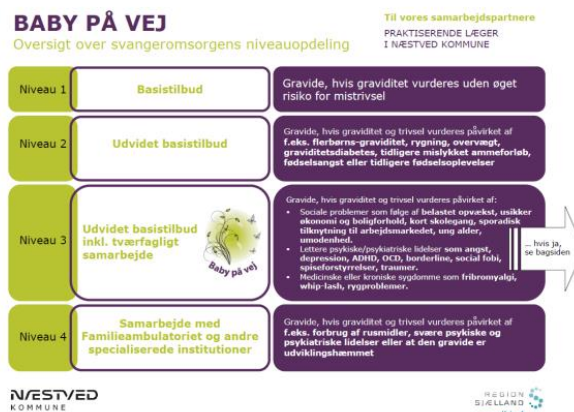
BABY PÅ VEJ
Oversigt over svangeromsorgens niveauopdeling

Til vores samarbejdspartnere
PRAKTISERENDE LÆGER
I NÆSTVED KOMMUNE

Niveau 1
Basistilbud
Gravide, hvis graviditet vurderes uden øget risiko for mistrivsel

Niveau 2
Udvidet basistilbud
Gravide, hvis graviditet og trivsel vurderes påvirket af f.eks. flerbørns-graviditet, rygning, overvægt, graviditetsdiabetes, tidligere mislykket ammeforløb, fødselsangst eller tidligere fødselsoplevelser

Niveau 3
Udvidet basistilbud inkl. tværfagligt samarbejde
Baby på vej
Gravide, hvis graviditet og trivsel vurderes påvirket af:
• Sociale problemer som følge af belastet opvækst, usikker økonomi og boligforhold, kort skolegang, sporadisk tilknytning til arbejdsmarkedet, ung alder, umodenhed.
• Lettere psykiske/psykiatriske lidelser som angst, depression, ADHD, OCD, borderline, social fobi, spiseforstyrrelser, traumer.
• Medicinske eller kroniske sygdomme som fribromyalgi, whip-lash, rygproblemer.
... hvis ja, se bagsiden

Niveau 4
Samarbejde med Familieambulatoriet og andre specialiserede institutioner
Gravide, hvis graviditet og trivsel vurderes påvirket af f.eks. forbrug af rusmidler, svære psykiske og psykiatriske lidelser eller at den gravide er udviklingshæmmet

NÆSTVED KOMMUNE
REGION SJÆLLAND